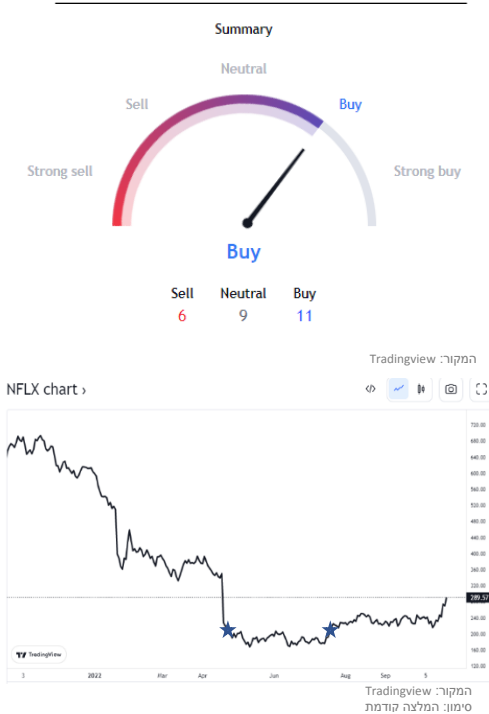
Summary

Neutral

Sell

Buy

Strong sell

Strong buy

Buy

| Sell | Neutral | Buy |
|---|---|---|
| 6 | 9 | 11 |

המקור: Tradingview

NFLX chart ›

720.00
680.00
640.00
600.00
560.00
520.00
480.00
440.00
400.00
360.00
320.00
289.57
240.00
200.00
160.00
120.00

TradingView

3 2022 Mar Apr Jun Aug Sep 5

המקור: Tradingview
סימון: המלצה קודמת